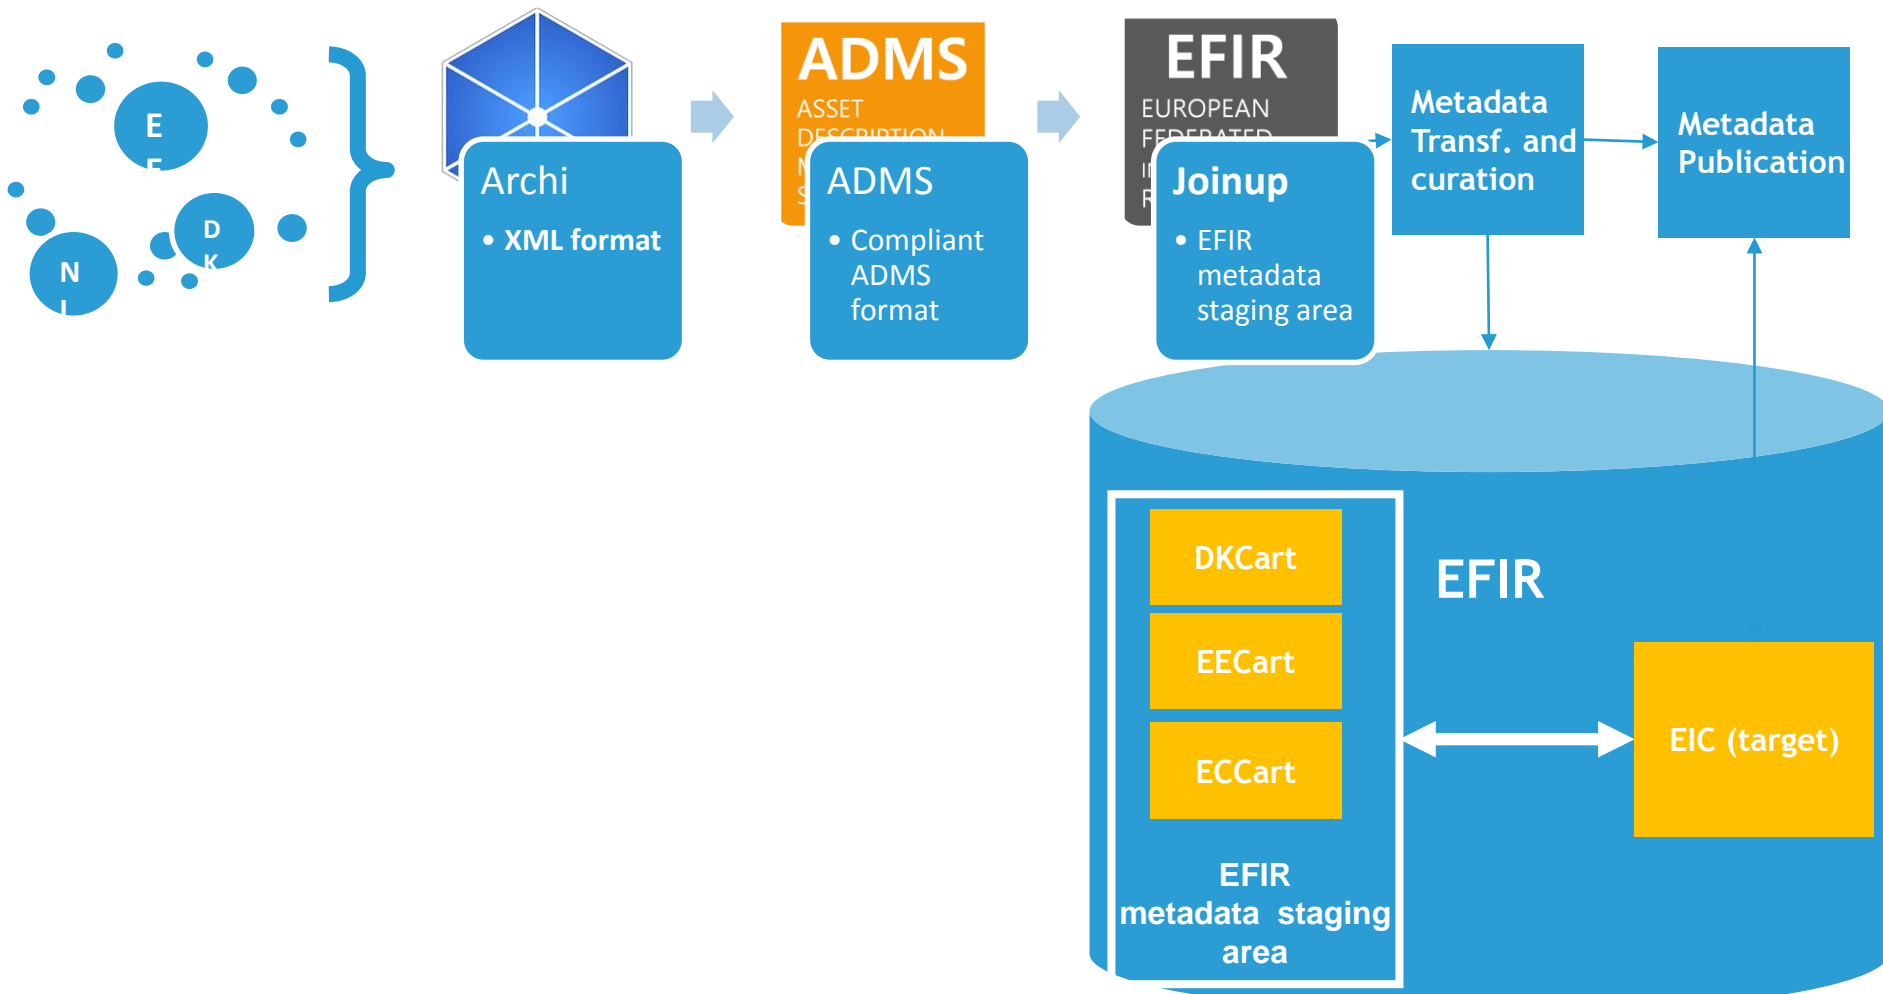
E
E

D
K

N
L

Archi
• XML format

ADMS
ASSET
DESCRIPTION
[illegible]

ADMS
• Compliant ADMS format

EFIR
EUROPEAN
FEDERATED
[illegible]

Joinup
• EFIR metadata staging area

Metadata Transf. and curation

Metadata Publication

DKCart

EECart

ECCart

EFIR metadata staging area

EFIR

EIC (target)